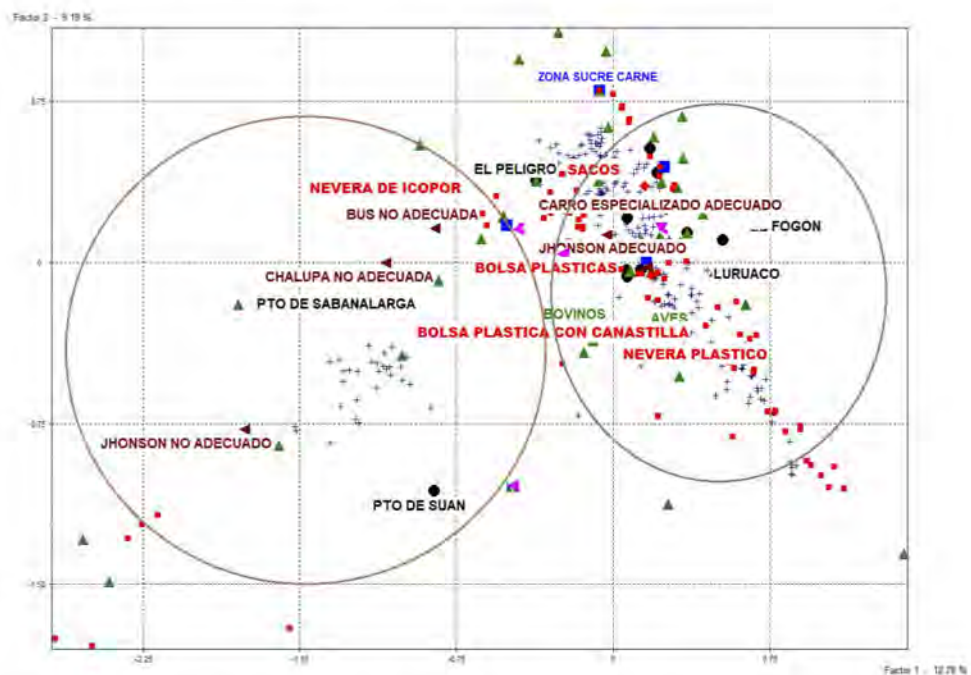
Factor 2 - 9.19 %

ZONA SUCRE CARNE

0.75

EL PELIGRO

SACOS

NEVERA DE ICOPOR

CARRO ESPECIALIZADO ADECUADO

BUS NO ADECUADA

FOGON

JHONSON ADECUADO

0

BOLSA PLASTICAS

CHALUPA NO ADECUADA

LURUACO

PTO DE SABANALARGA

BOVINOS

AVES

BOLSA PLASTICA CON CANASTILLA

NEVERA PLASTICO

-0.75

JHONSON NO ADECUADO

PTO DE SUAN

-1.50

-2.25

-1.50

-0.75

0

0.75

Factor 1 - 12.78 %